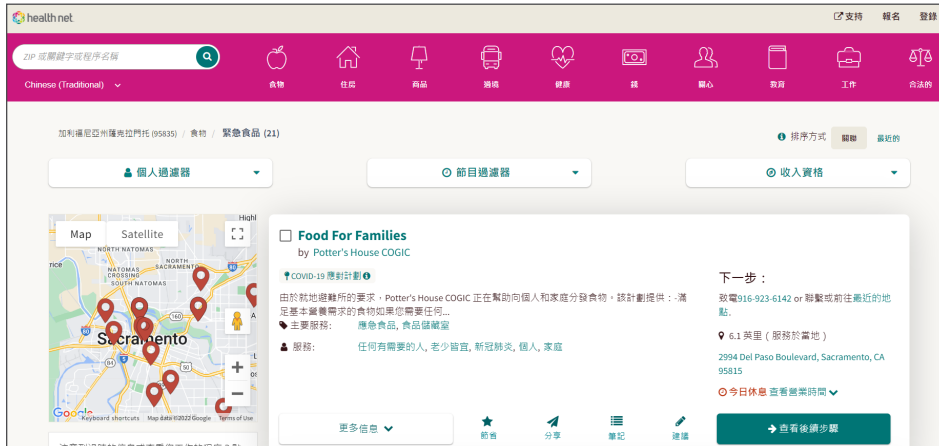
health net

支持　報名　登錄

ZIP 或關鍵字或程序名稱

Chinese (Traditional)

食物　住房　商品　運輸　健康　錢　關心　教育　工作　合法的

加利福尼亞州薩克拉門托 (95835) / 食物 / 緊急食品 (21)

排序方式　關聯　最近的

個人過濾器　節目過濾器　收入資格

Map　Satellite

NATOMAS　SACRAMENTO　NATOMAS CROSSING　Sacramento

Google　Keyboard shortcuts　Map data ©2022 Google　Terms of Use

Food For Families

by Potter's House COGIC

COVID-19 應對計劃

由於就地避難所的要求，Potter's House COGIC 正在幫助向個人和家庭分發食物，該計劃提供：-滿足基本營養需求的食物如果您需要任何...

主要服務:　應急食品, 食品儲藏室

服務:　任何有需要的人, 老少皆宜, 新冠肺炎, 個人, 家庭

下一步：

致電916-923-6142 or 聯繫或前往最近的地點.

6.1 英里（服務於當地）

2994 Del Paso Boulevard, Sacramento, CA 95815

今日休息 查看營業時間

更多信息　節省　分享　筆記　建議

查看後續步驟